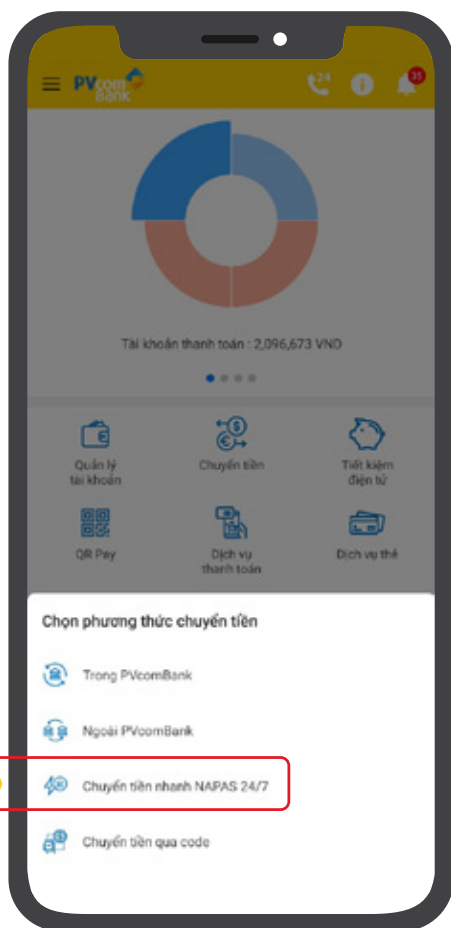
PVcomBank

24

35

Tài khoản thanh toán : 2,096,673 VND

Quản lý tài khoản

Chuyển tiền

Tiết kiệm điện tử

QR Pay

Dịch vụ thanh toán

Dịch vụ thẻ

Chọn phương thức chuyển tiền

Trong PVcomBank

Ngoài PVcomBank

Chuyển tiền nhanh NAPAS 24/7

Chuyển tiền qua code